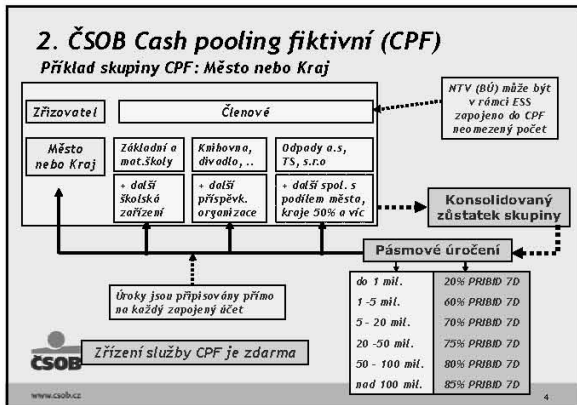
2. ČSOB Cash pooling fiktivní (CPF)
Příklad skupiny CPF: Město nebo Kraj

NTV (BÚ) může být v rámci ESS zapojeno do CPF neomezený počet

Zřizovatel

Členové

Město nebo Kraj

Základní a mat.školy

+ další školská zařízení

Knihovna, divadlo, ..

+ další příspěvk. organizace

Odpady a.s, TS, s.r.o

+ další spol. s podílem města, kraje 50% a víc

Konsolidovaný zůstatek skupiny

Pásmové úročení

| | |
|---|---|
| do 1 mil. | 20% PRIBID 7D |
| 1 -5 mil. | 60% PRIBID 7D |
| 5 - 20 mil. | 70% PRIBID 7D |
| 20 -50 mil. | 75% PRIBID 7D |
| 50 - 100 mil. | 80% PRIBID 7D |
| nad 100 mil. | 85% PRIBID 7D |

Úroky jsou připisovány přímo na každý zapojený účet

ČSOB

Zřízení služby CPF je zdarma

www.csob.cz

4